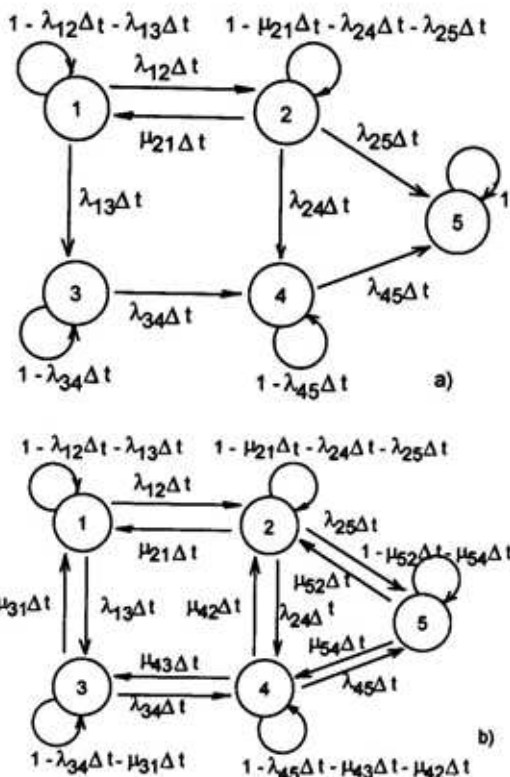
$1 - \lambda_{12}\Delta t - \lambda_{13}\Delta t$
$1 - \mu_{21}\Delta t - \lambda_{24}\Delta t - \lambda_{25}\Delta t$
$\lambda_{12}\Delta t$
1
2
$\mu_{21}\Delta t$
$\lambda_{25}\Delta t$
$\lambda_{13}\Delta t$
$\lambda_{24}\Delta t$
5
1
3
4
$\lambda_{34}\Delta t$
$\lambda_{45}\Delta t$
$1 - \lambda_{34}\Delta t$
$1 - \lambda_{45}\Delta t$
a)

$1 - \lambda_{12}\Delta t - \lambda_{13}\Delta t$
$1 - \mu_{21}\Delta t - \lambda_{24}\Delta t - \lambda_{25}\Delta t$
$\lambda_{12}\Delta t$
1
2
$\mu_{21}\Delta t$
$\lambda_{25}\Delta t$
$1 - \mu_{52}\Delta t - \mu_{54}\Delta t$
$\mu_{31}\Delta t$
$\lambda_{13}\Delta t$
$\mu_{42}\Delta t$
$\mu_{52}\Delta t$
$\lambda_{24}\Delta t$
5
$\mu_{54}\Delta t$
$\mu_{43}\Delta t$
3
4
$\lambda_{34}\Delta t$
$\lambda_{45}\Delta t$
b)
$1 - \lambda_{34}\Delta t - \mu_{31}\Delta t$
$1 - \lambda_{45}\Delta t - \mu_{43}\Delta t - \mu_{42}\Delta t$